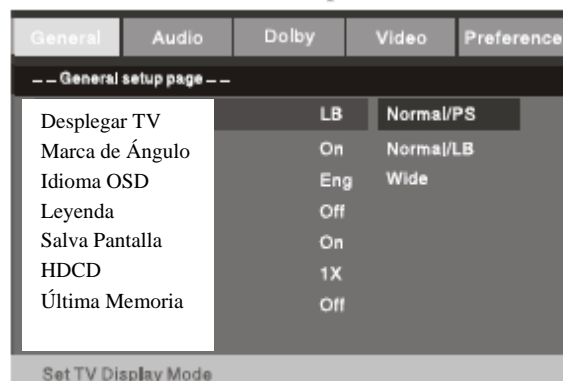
General Audio Dolby Video Preference

– – General setup page – –

| | | |
|---|---|---|
| Desplegar TV | LB | Normal/PS |
| Marca de Ángulo | On | Normal/LB |
| Idioma OSD | Eng | Wide |
| Leyenda | Off | |
| Salva Pantalla | On | |
| HDCD | 1X | |
| Última Memoria | Off | |

Set TV Display Mode